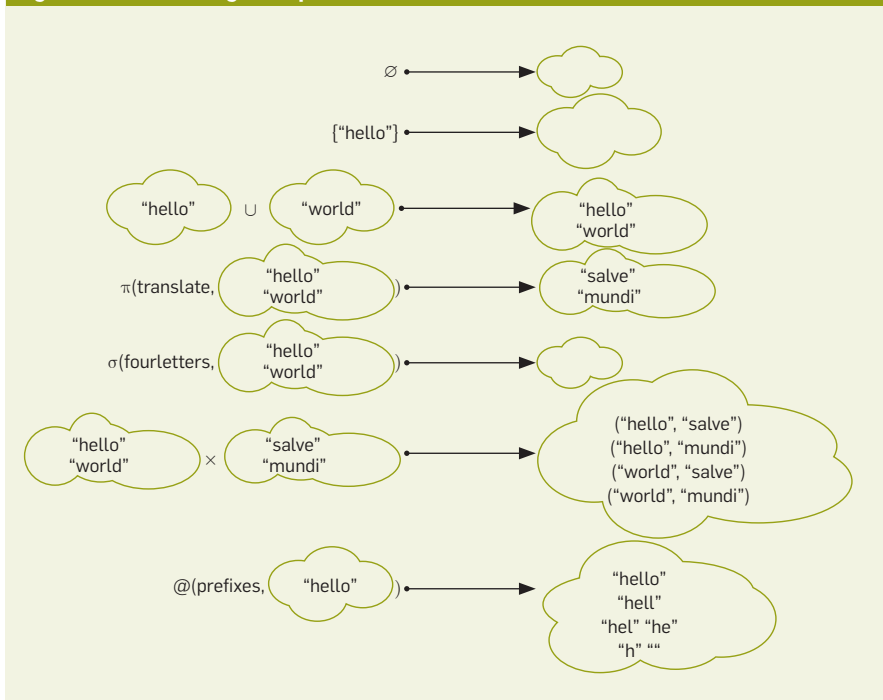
$\varnothing$

{"hello"}

"hello" $\cup$ "world"

"hello" "world"

$\pi$(translate, "hello" "world" )

"salve" "mundi"

$\sigma$(fourletters, "hello" "world" )

"hello" "world" $\times$ "salve" "mundi"

("hello", "salve") ("hello", "mundi") ("world", "salve") ("world", "mundi")

@(prefixes, "hello" )

"hello" "hell" "hel" "he" "h" ""